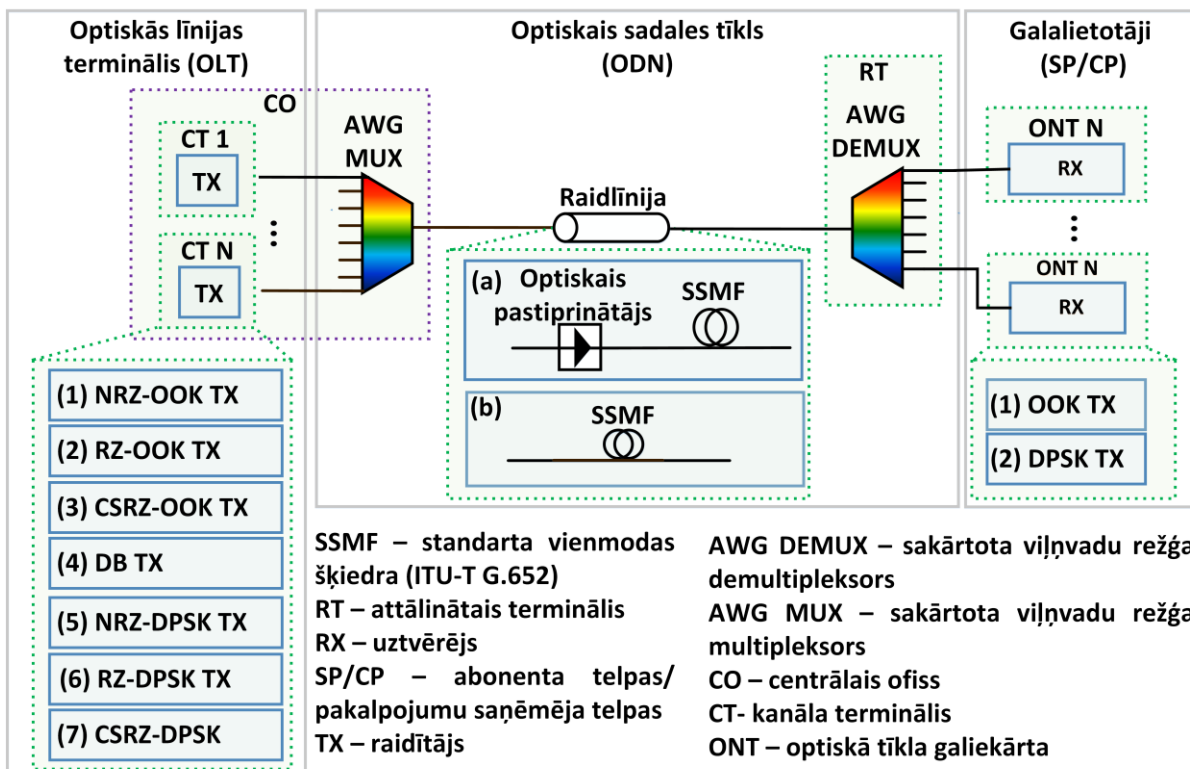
Optiskās līnijas terminālis (OLT)

Optiskais sadales tīkls (ODN)

Galalietotāji (SP/CP)

CO

CT 1

TX

⋮

CT N

TX

AWG MUX

Raidlīnija

RT

AWG DEMUX

ONT N

RX

⋮

ONT N

RX

(a) Optiskais pastiprinātājs

SSMF

(b)

SSMF

(1) NRZ-OOK TX

(2) RZ-OOK TX

(3) CSRZ-OOK TX

(4) DB TX

(5) NRZ-DPSK TX

(6) RZ-DPSK TX

(7) CSRZ-DPSK

(1) OOK TX

(2) DPSK TX

SSMF – standarta vienmodas šķiedra (ITU-T G.652)
RT – attālinātais terminālis
RX – uztvērējs
SP/CP – abonenta telpas/ pakalpojumu saņēmēja telpas
TX – raidītājs

AWG DEMUX – sakārtota viļņvadu režģa demultipleksors
AWG MUX – sakārtota viļņvadu režģa multipleksors
CO – centrālais ofiss
CT- kanāla terminālis
ONT – optiskā tīkla galiekārta